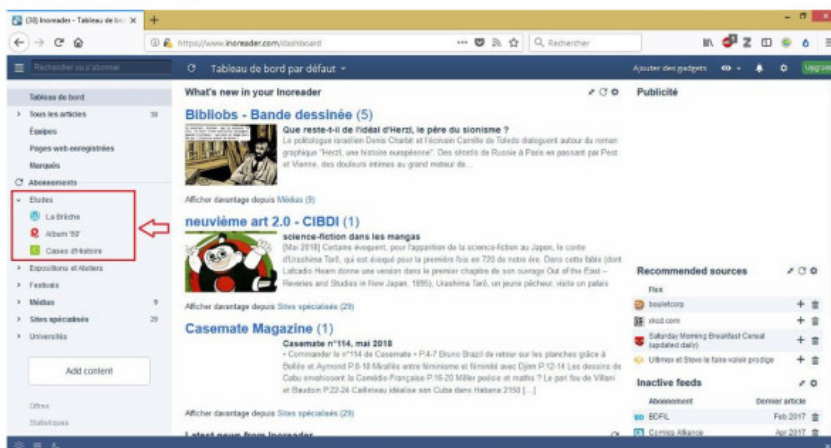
(38) Inoreader - Tableau de bo ×

https://www.inoreader.com/dashboard

Rechercher

Rechercher ou s'abonner

Tableau de bord par défaut

Ajouter des gadgets

Upgra

Tableau de bord

Tous les articles 38

Équipes

Pages web enregistrées

Marqués

Abonnements

Etudes

La Brèche

Album'50'

Cases d'Histoire

Expositions et Ateliers

Festivals

Médias 9

Sites spécialisés 29

Université

Add content

Offres

Statistiques

What's new in your Inoreader

Bibliobs - Bande dessinée (5)

Que reste-t-il de l'idéal d'Herzl, le père du sionisme ?

Le politologue israélien Denis Charbit et l'écrivain Camille de Toledo dialoguent autour du roman graphique "Herzl, une histoire européenne". Des shtetls de Russie à Paris en passant par Pest et Vienne, des douleurs intimes au grand moteur de...

Afficher davantage depuis Médias (9)

neuvième art 2.0 - CIBDI (1)

science-fiction dans les mangas

[Mai 2018] Certains évoquent, pour l'apparition de la science-fiction au Japon, le conte d'Urashima Tarō, qui est évoqué pour la première fois en 720 de notre ère. Dans cette fable (dont Lafcadio Hearn donne une version dans le premier chapitre de son ouvrage Out of the East – Reveries and Studies in New Japan, 1895), Urashima Tarō, un jeune pêcheur, visite un palais

Afficher davantage depuis Sites spécialisés (29)

Casemate Magazine (1)

Casemate n°114, mai 2018

• Commander le n°114 de Casemate • P.4-7 Bruno Brazil de retour sur les planches grâce à Bollée et Aymond P.8-18 Mirallès entre féminisme et fémilité avec Djinn P.12-14 Les dessins de Cabu envahissent la Comédie-Française P.16-20 Miller poésie et maths ? Le pari fou de Villani et Baudoin P.22-24 Cailleteau idéalise son Cuba dans Habana 2150 [...]

Afficher davantage depuis Sites spécialisés (29)

Latest news from Inoreader

Publicité

Recommended sources

Flux

bouletcorp

xkcd.com

Saturday Morning Breakfast Cereal (updated daily)

Ullmex et Steve le faire-valoir prodige

Inactive feeds

Abonnement

Dernier article

BDFIL

Feb 2017

Comics Alliance

Apr 2017